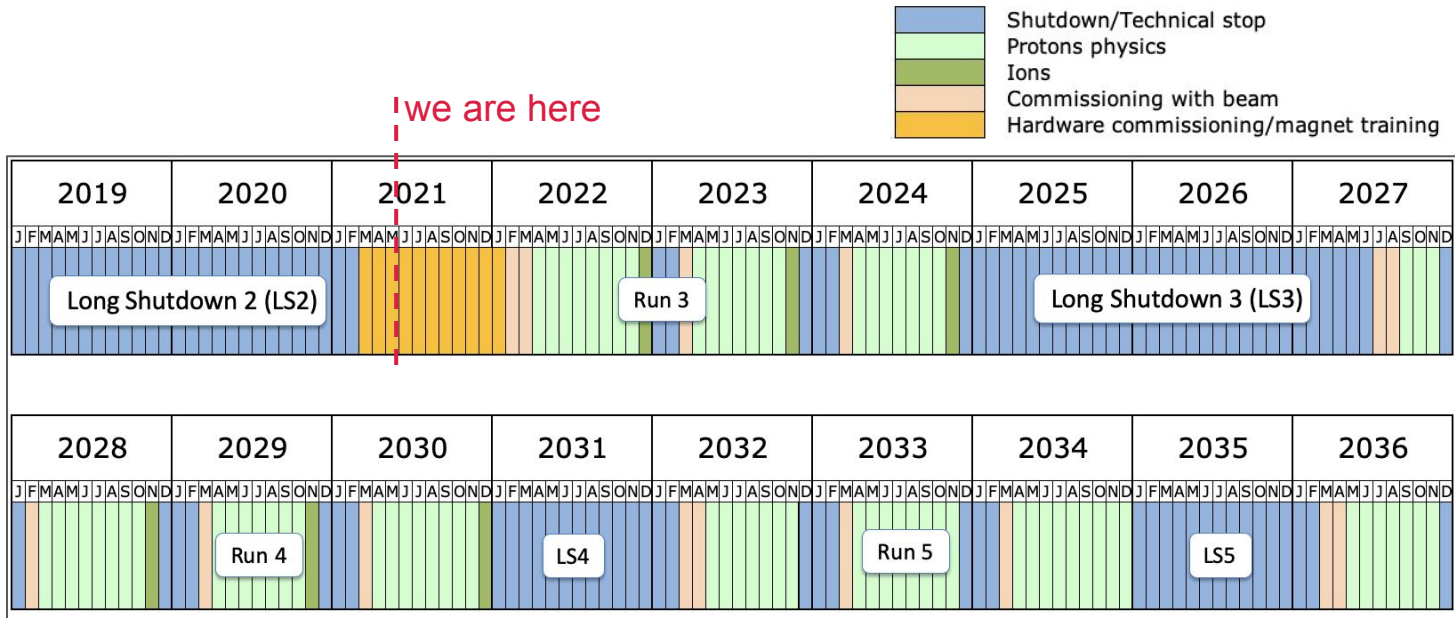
Shutdown/Technical stop
Protons physics
Ions
Commissioning with beam
Hardware commissioning/magnet training

we are here

| 2019 | 2020 | 2021 | 2022 | 2023 | 2024 | 2025 | 2026 | 2027 |
|---|---|---|---|---|---|---|---|---|
| JFMAMJJASOND | JFMAMJJASOND | JFMAMJJASOND | JFMAMJJASOND | JFMAMJJASOND | JFMAMJJASOND | JFMAMJJASOND | JFMAMJJASOND | JFMAMJJASOND |

Long Shutdown 2 (LS2)
Run 3
Long Shutdown 3 (LS3)

| 2028 | 2029 | 2030 | 2031 | 2032 | 2033 | 2034 | 2035 | 2036 |
|---|---|---|---|---|---|---|---|---|
| JFMAMJJASOND | JFMAMJJASOND | JFMAMJJASOND | JFMAMJJASOND | JFMAMJJASOND | JFMAMJJASOND | JFMAMJJASOND | JFMAMJJASOND | JFMAMJJASOND |

Run 4
LS4
Run 5
LS5